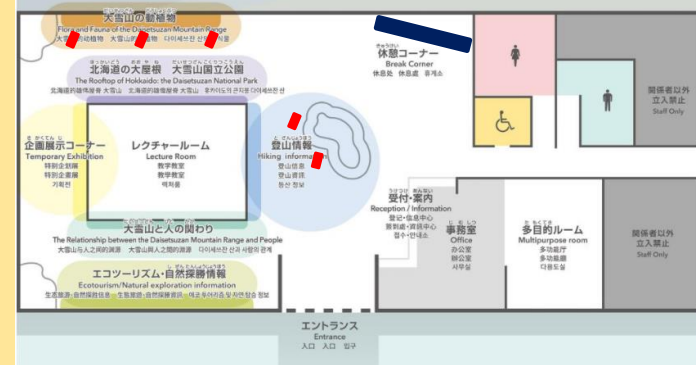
大雪山の動植物
Flora and Fauna of the Daisetsuzan Mountain Range
大雪山的动植物　大雪山的動植物　다이세쓰잔 산의 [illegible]

北海道の大屋根　大雪山国立公園
The Rooftop of Hokkaido: The Daisetsuzan National Park
北海道的屋脊大雪山　北海道的屋脊 大雪山　홋카이도의 큰 지붕 다이세쓰잔

企画展示コーナー
Temporary Exhibition
特別企划展
特別企畫展
기획전

レクチャールーム
Lecture Room
教学教室
教學教室
렉처룸

登山情報
Hiking information
登山信息
登山資訊
등산 정보

大雪山と人の関わり
The Relationship between the Daisetsuzan Mountain Range and People
大雪山与人之间的关系　大雪山與人之間的關係　다이세쓰잔 산과 사람의 관계

エコツーリズム・自然探勝情報
Ecotourism/Natural exploration information
生态旅游・自然探胜信息　生態旅遊・自然探勝資訊　에코투어리즘 및 자연 탐승 정보

休憩コーナー
Break Corner
休息处　休息處　휴게소

受付・案内
Reception / Information
登记・信息中心
服務處・資訊中心
접수・안내소

事務室
Office
办公室
辦公室
사무실

多目的ルーム
Multipurpose room
多功能厅
多功能廳
다용도실

関係者以外
立入禁止
Staff Only

関係者以外
立入禁止
Staff Only

エントランス
Entrance
入口　入口　입구